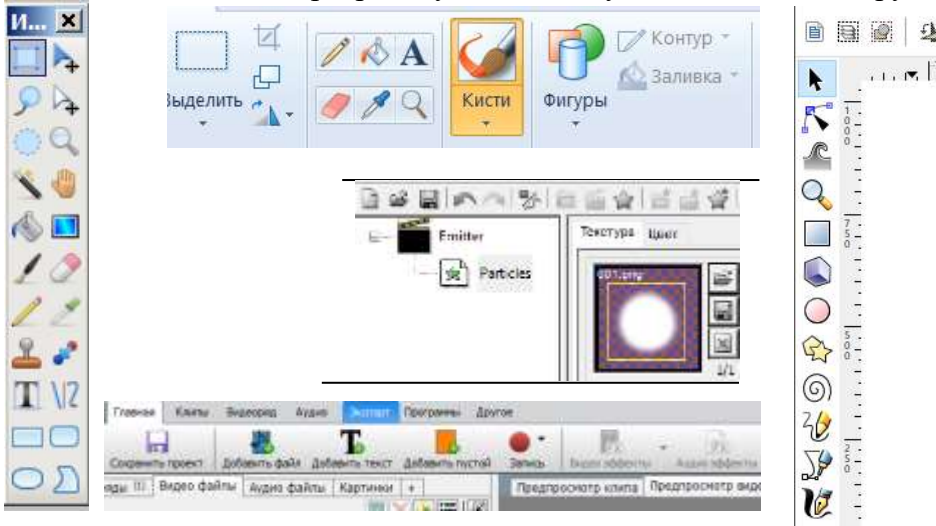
И... ×

Выделить
Кисти
Фигуры
Контур
Заливка

Emitter
Particles
Текстура Цвет
001.png
1/1

Главная Клипы Видеоряд Аудио Экспорт Программы Другое
Сохранить проект Добавить файл Добавить текст Добавить пустой Запись Видео эффекты Аудио эффекты
Видео файлы Аудио файлы Картинки +
Предпросмотр клипа Предпросмотр видео

1
0
0
7
5
5
0
2
5